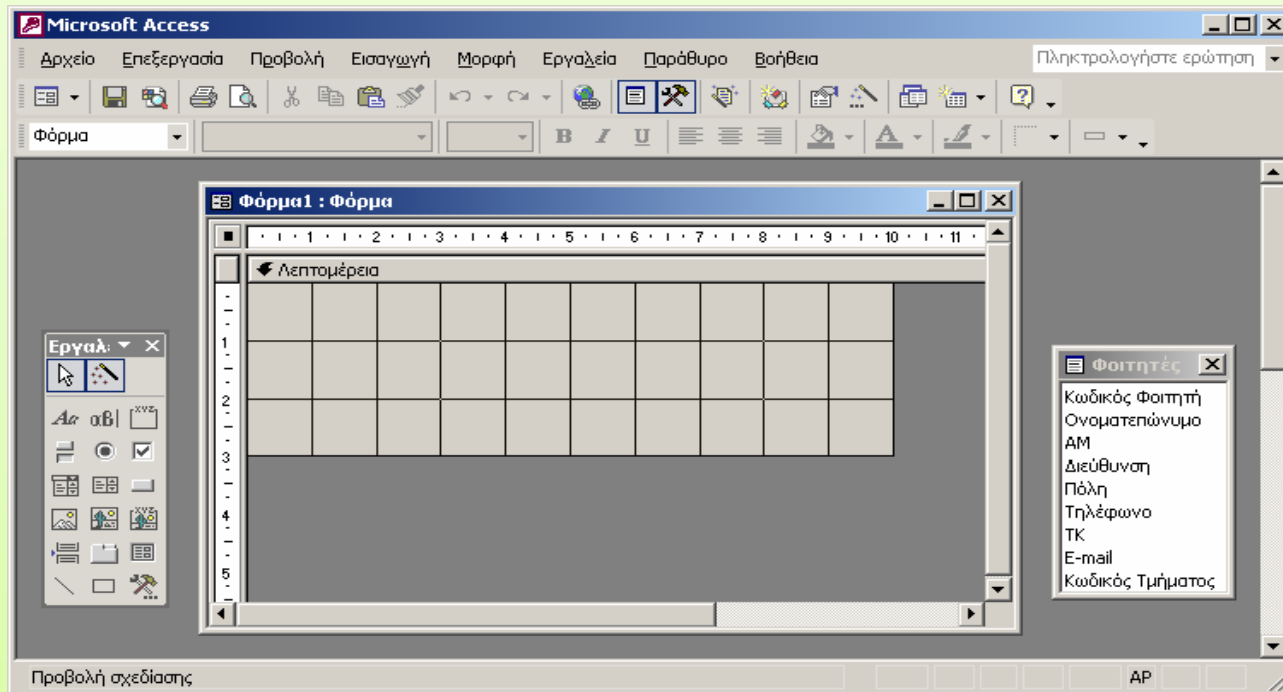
Microsoft Access

Αρχείο Επεξεργασία Προβολή Εισαγωγή Μορφή Εργαλεία Παράθυρο Βοήθεια

Πληκτρολογήστε ερώτηση

Φόρμα

B I U

Φόρμα1 : Φόρμα

1 2 3 4 5 6 7 8 9 10 11

Λεπτομέρεια

1
2
3
4
5

Εργαλ

Aa ab|

Φοιτητές

Κωδικός Φοιτητή
Ονοματεπώνυμο
ΑΜ
Διεύθυνση
Πόλη
Τηλέφωνο
ΤΚ
E-mail
Κωδικός Τμήματος

Προβολή σχεδίασης

ΑΡ